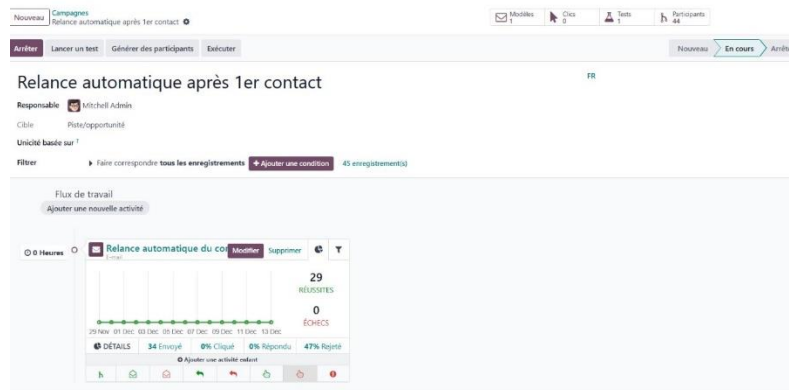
Nouveau Campagnes
Relance automatique après 1er contact

Modèles 1
Clics 0
Tests 1
Participants 44

Arrêter Lancer un test Générer des participants Exécuter

Nouveau En cours Arrêté

Relance automatique après 1er contact

FR

Responsable Mitchell Admin

Cible Piste/opportunité

Unicité basée sur ?

Filtrer ▸ Faire correspondre tous les enregistrements + Ajouter une condition 45 enregistrement(s)

Flux de travail
Ajouter une nouvelle activité

0 Heures
Relance automatique du co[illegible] Modifier Supprimer
E-mail

29
RÉUSSITES

0
ÉCHECS

29 Nov 01 Dec 03 Dec 05 Dec 07 Dec 09 Dec 11 Dec 13 Dec

DÉTAILS 34 Envoyé 0% Cliqué 0% Répondu 47% Rejeté

Ajouter une activité enfant